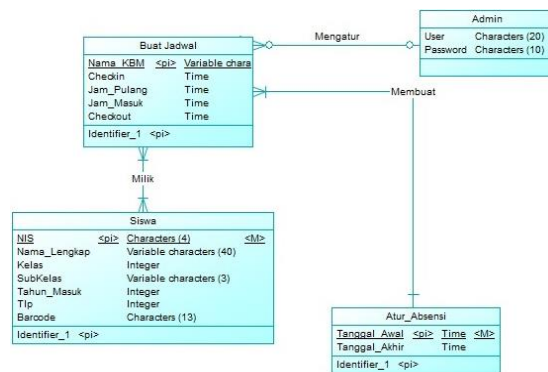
Admin

User Characters (20)
Password Characters (10)

Mengatur

Buat Jadwal

| Nama_KBM | <pi> | Variable chara |
|---|---|---|
| Checkin | | Time |
| Jam_Pulang | | Time |
| Jam_Masuk | | Time |
| Checkout | | Time |

Identifier_1 <pi>

Membuat

Milik

Siswa

| NIS | <pi> | Characters (4) | <M> |
|---|---|---|---|
| Nama_Lengkap | | Variable characters (40) | |
| Kelas | | Integer | |
| SubKelas | | Variable characters (3) | |
| Tahun_Masuk | | Integer | |
| Tlp | | Integer | |
| Barcode | | Characters (13) | |

Identifier_1 <pi>

Atur_Absensi

| Tanggal_Awal | <pi> | Time | <M> |
|---|---|---|---|
| Tanggal_Akhir | | Time | |

Identifier_1 <pi>